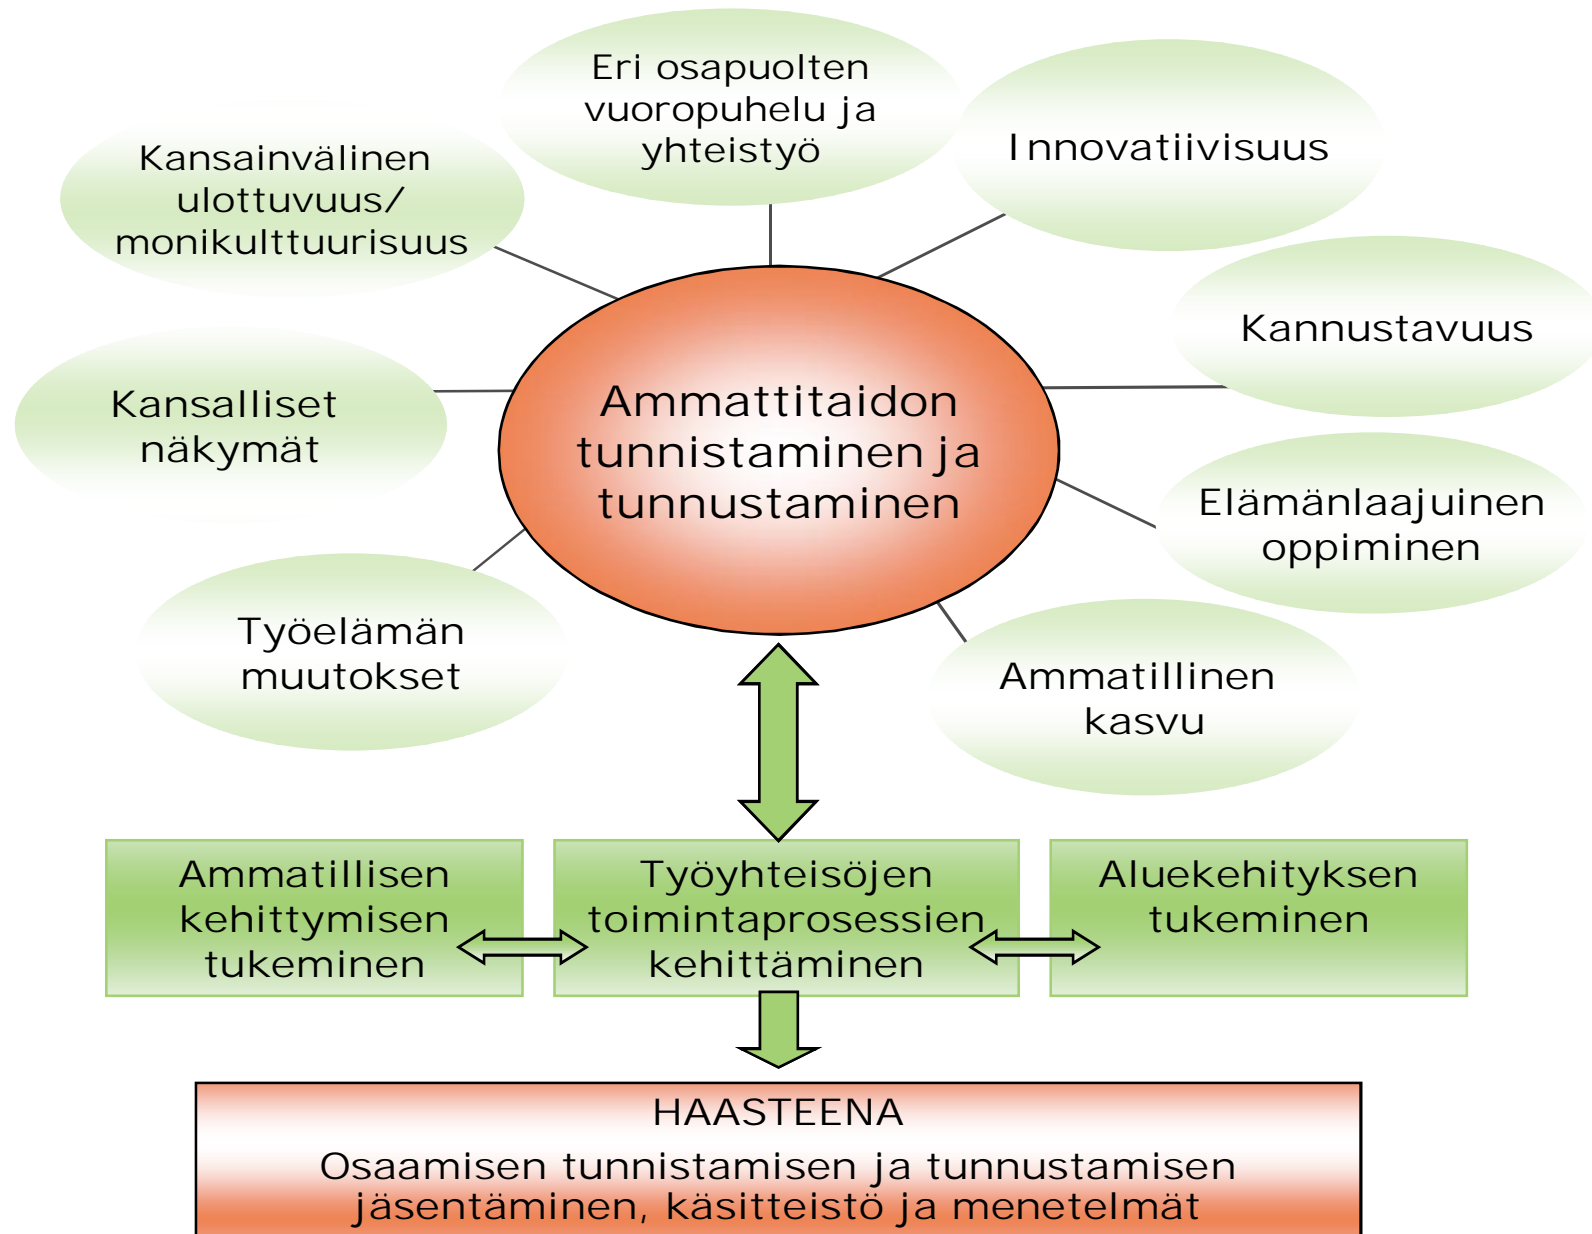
Eri osapuolten vuoropuhelu ja yhteistyö

Kansainvälinen ulottuvuus/ monikulttuurisuus

Innovatiivisuus

Kannustavuus

Kansalliset näkymät

Ammattitaidon tunnistaminen ja tunnustaminen

Elämänlaajuinen oppiminen

Työelämän muutokset

Ammatillinen kasvu

Ammatillisen kehittymisen tukeminen

Työyhteisöjen toimintaprosessien kehittäminen

Aluekehityksen tukeminen

HAASTEENA
Osaamisen tunnistamisen ja tunnustamisen jäsentäminen, käsitteistö ja menetelmät